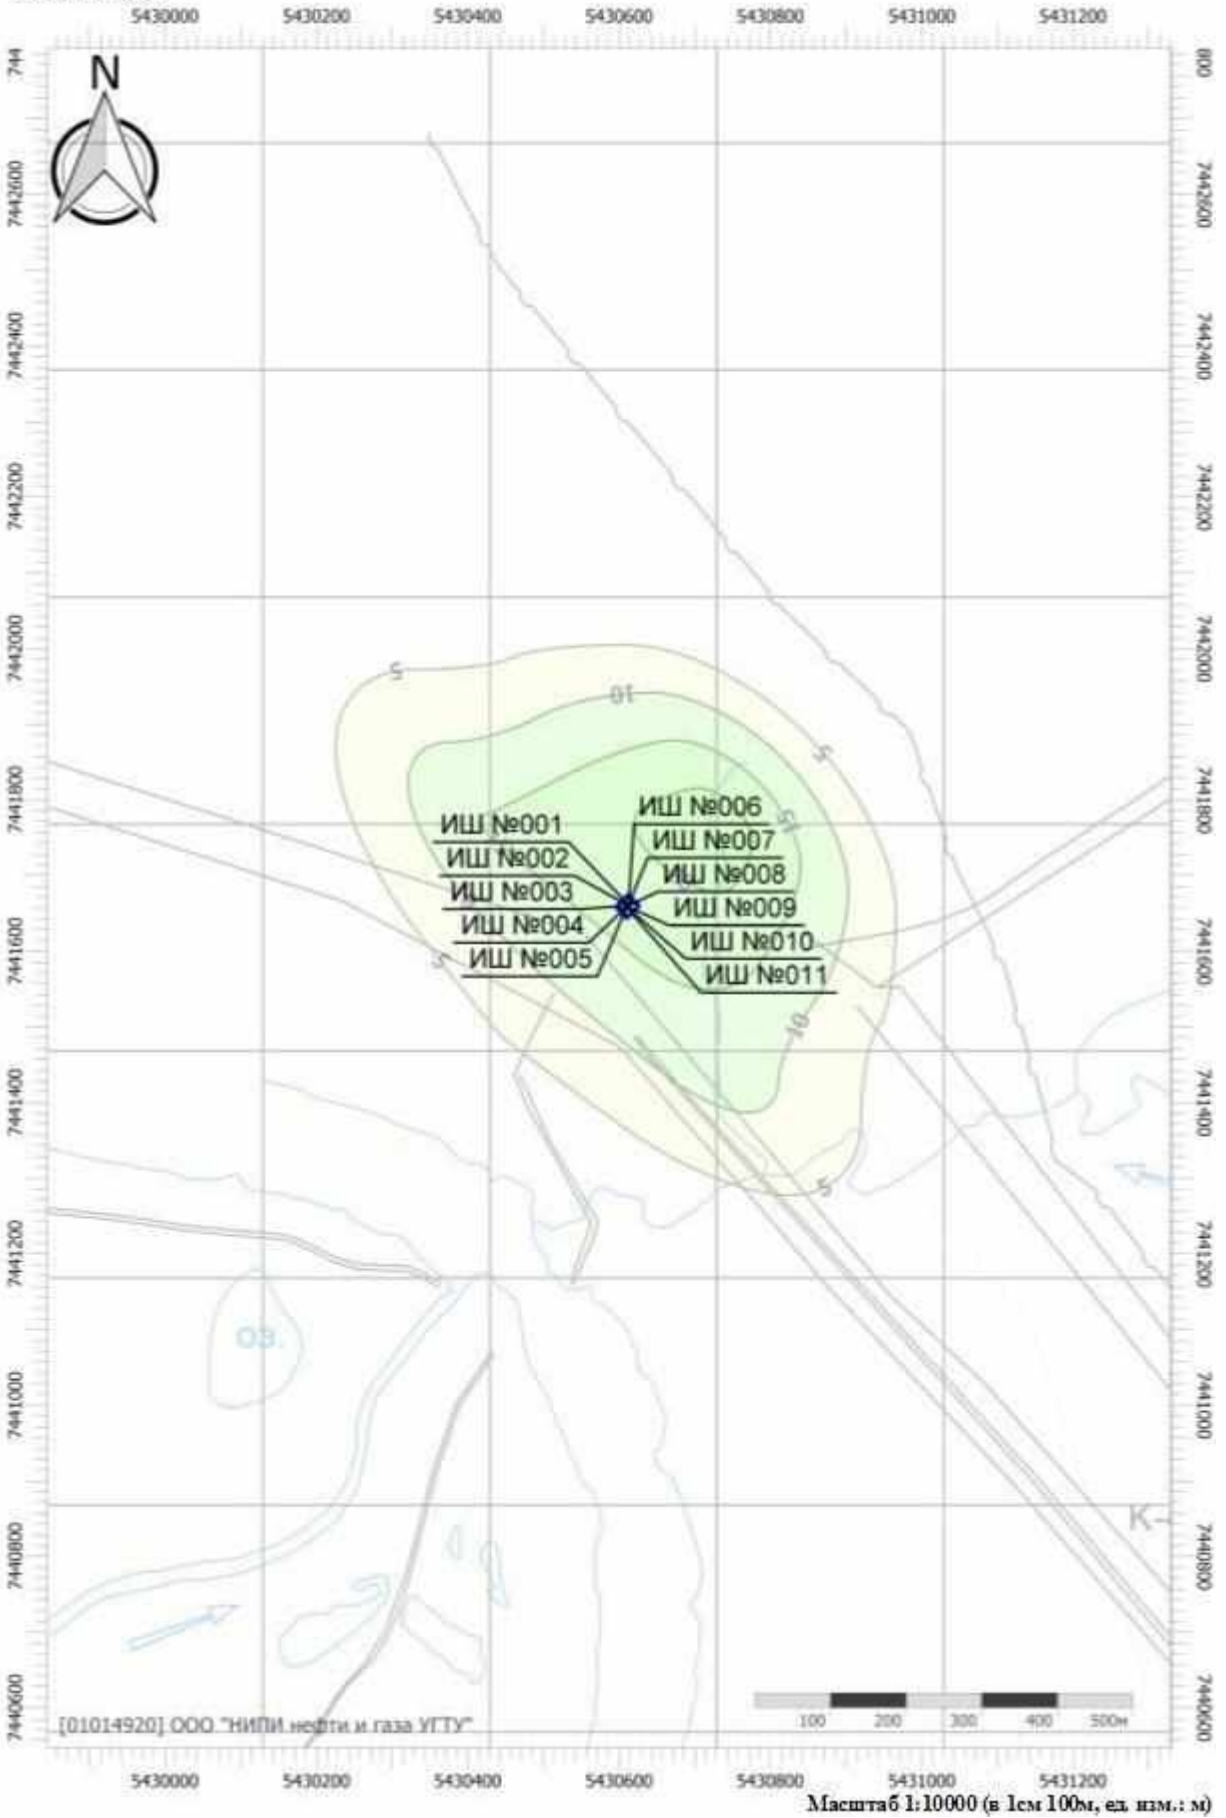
5430000 5430200 5430400 5430600 5430800 5431000 5431200

744 7442600 7442400 7442200 7442000 7441800 7441600 7441400 7441200 7441000 7440800 7440600

800 7442600 7442400 7442200 7442000 7441800 7441600 7441400 7441200 7441000 7440800 7440600

N

5
10
5
15
10
5
5

ИШ №001
ИШ №002
ИШ №003
ИШ №004
ИШ №005
ИШ №006
ИШ №007
ИШ №008
ИШ №009
ИШ №010
ИШ №011

оз.

К-

100 200 300 400 500м

[01014920] ООО "НИПИ нефти и газа УГТУ"

5430000 5430200 5430400 5430600 5430800 5431000 5431200

Масштаб 1:10000 (в 1см 100м, ед. изм.: м)